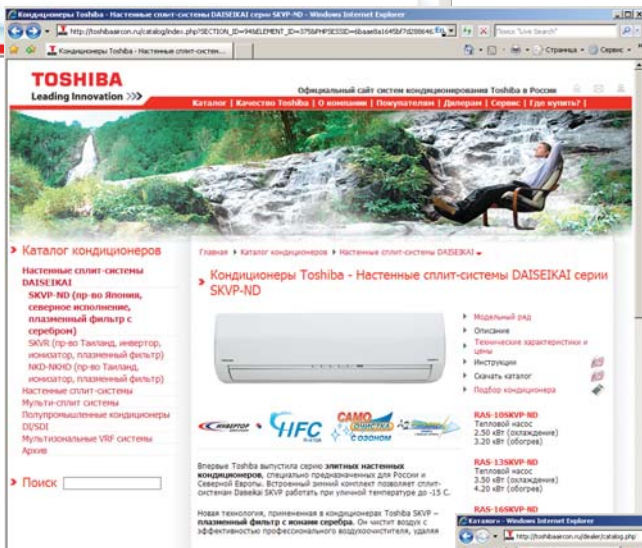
Кондиционеры Toshiba - Настенные сплит-системы DAISEIKAI серии SKVP-ND - Windows Internet Explorer

http://toshibaaircon.ru/catalog/index.php?SECTION_ID=9&ELEMENT_ID=375&PHPSESSID=6baae8a1645bf7d288646

Поиск "Live Search"

Кондиционеры Toshiba - Настенные сплит-систе...

Страница • Сервис •

TOSHIBA
Leading Innovation >>>

Официальный сайт систем кондиционирования Toshiba в России

Каталог | Качество Toshiba | О компании | Покупателям | Дилерам | Сервис | Где купить?

Каталог кондиционеров

Настенные сплит-системы DAISEIKAI

SKVP-ND (пр-во Япония, северное исполнение, плазменный фильтр с серебром)

SKVR (пр-во Таиланд, инвертор, ионизатор, плазменный фильтр)

NKD-NKHD (пр-во Таиланд, ионизатор, плазменный фильтр)

Настенные сплит-системы

Мульти-сплит системы

Полупромышленные кондиционеры DI/SDI

Мультизональные VRF системы

Архив

Поиск

Главная ▸ Каталог кондиционеров ▸ Настенные сплит-системы DAISEIKAI

Кондиционеры Toshiba - Настенные сплит-системы DAISEIKAI серии SKVP-ND

Модельный ряд
Описание
Технические характеристики и цены
Инструкции
Скачать каталог
Подбор кондиционера

ИНВЕРТОР
HFC
САМО ОЧИСТКА С ОЗОНОМ

RAS-10SKVP-ND
Тепловой насос
2.50 кВт (охлаждение)
3.20 кВт (обогрев)

RAS-13SKVP-ND
Тепловой насос
3.50 кВт (охлаждение)
4.20 кВт (обогрев)

RAS-16SKVP-ND

Впервые Toshiba выпустила серию элитных настенных кондиционеров, специально предназначенных для России и Северной Европы. Встроенный зимний комплект позволяет сплит-системам Daiseikai SKVP работать при уличной температуре до -15 С.

Новая технология, примененная в кондиционерах Toshiba SKVP – плазменный фильтр с ионами серебра. Он чистит воздух с эффективностью профессионального воздухоочистителя, удаляя

Каталоги - Windows Internet Explorer
http://toshibaaircon.ru/dealer/catalog.php